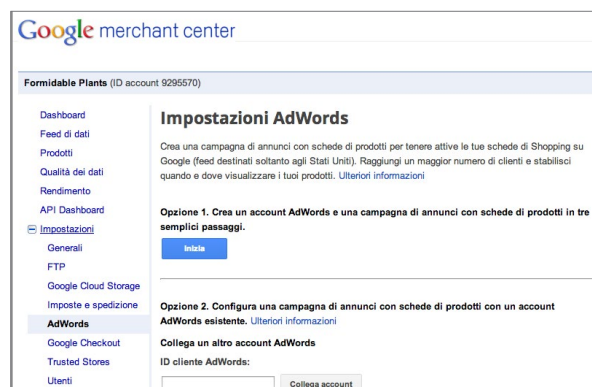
Google merchant center

Formidable Plants (ID account 9295570)

Dashboard
Feed di dati
Prodotti
Qualità dei dati
Rendimento
API Dashboard
⊟ Impostazioni
Generali
FTP
Google Cloud Storage
Imposte e spedizione
AdWords
Google Checkout
Trusted Stores
Utenti

Impostazioni AdWords

Crea una campagna di annunci con schede di prodotti per tenere attive le tue schede di Shopping su Google (feed destinati soltanto agli Stati Uniti). Raggiungi un maggior numero di clienti e stabilisci quando e dove visualizzare i tuoi prodotti. Ulteriori informazioni

Opzione 1. Crea un account AdWords e una campagna di annunci con schede di prodotti in tre semplici passaggi.

Inizia

Opzione 2. Configura una campagna di annunci con schede di prodotti con un account AdWords esistente. Ulteriori informazioni

Collega un altro account AdWords

ID cliente AdWords:

Collega account